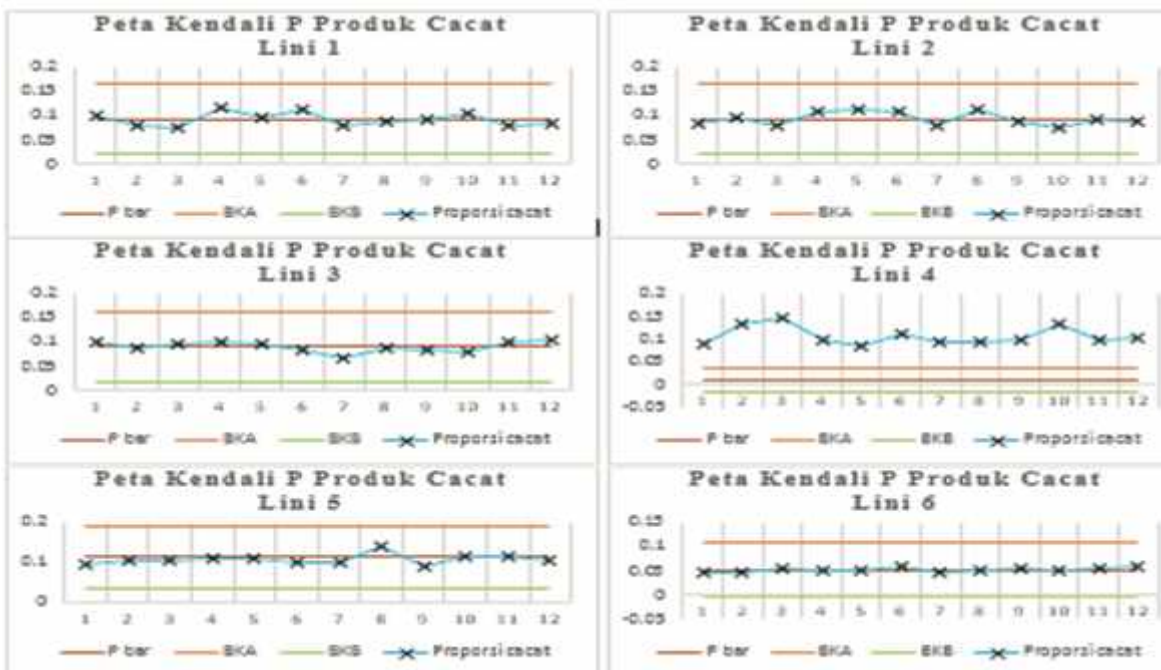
Peta Kendali P Produk Cacat
Lini 1

0.2
0.15
0.1
0.05
0

1 2 3 4 5 6 7 8 9 10 11 12

P bar BKA BKB Proporsi cacat

Peta Kendali P Produk Cacat
Lini 2

0.2
0.15
0.1
0.05
0

1 2 3 4 5 6 7 8 9 10 11 12

P bar BKA BKB Proporsi cacat

Peta Kendali P Produk Cacat
Lini 3

0.2
0.15
0.1
0.05
0

1 2 3 4 5 6 7 8 9 10 11 12

P bar BKA BKB Proporsi cacat

Peta Kendali P Produk Cacat
Lini 4

0.2
0.15
0.1
0.05
0
-0.05

1 2 3 4 5 6 7 8 9 10 11 12

P bar BKA BKB Proporsi cacat

Peta Kendali P Produk Cacat
Lini 5

0.2
0.1
0

1 2 3 4 5 6 7 8 9 10 11 12

P bar BKA BKB Proporsi cacat

Peta Kendali P Produk Cacat
Lini 6

0.15
0.1
0.05
0
-0.05

1 2 3 4 5 6 7 8 9 10 11 12

P bar BKA BKB Proporsi cacat